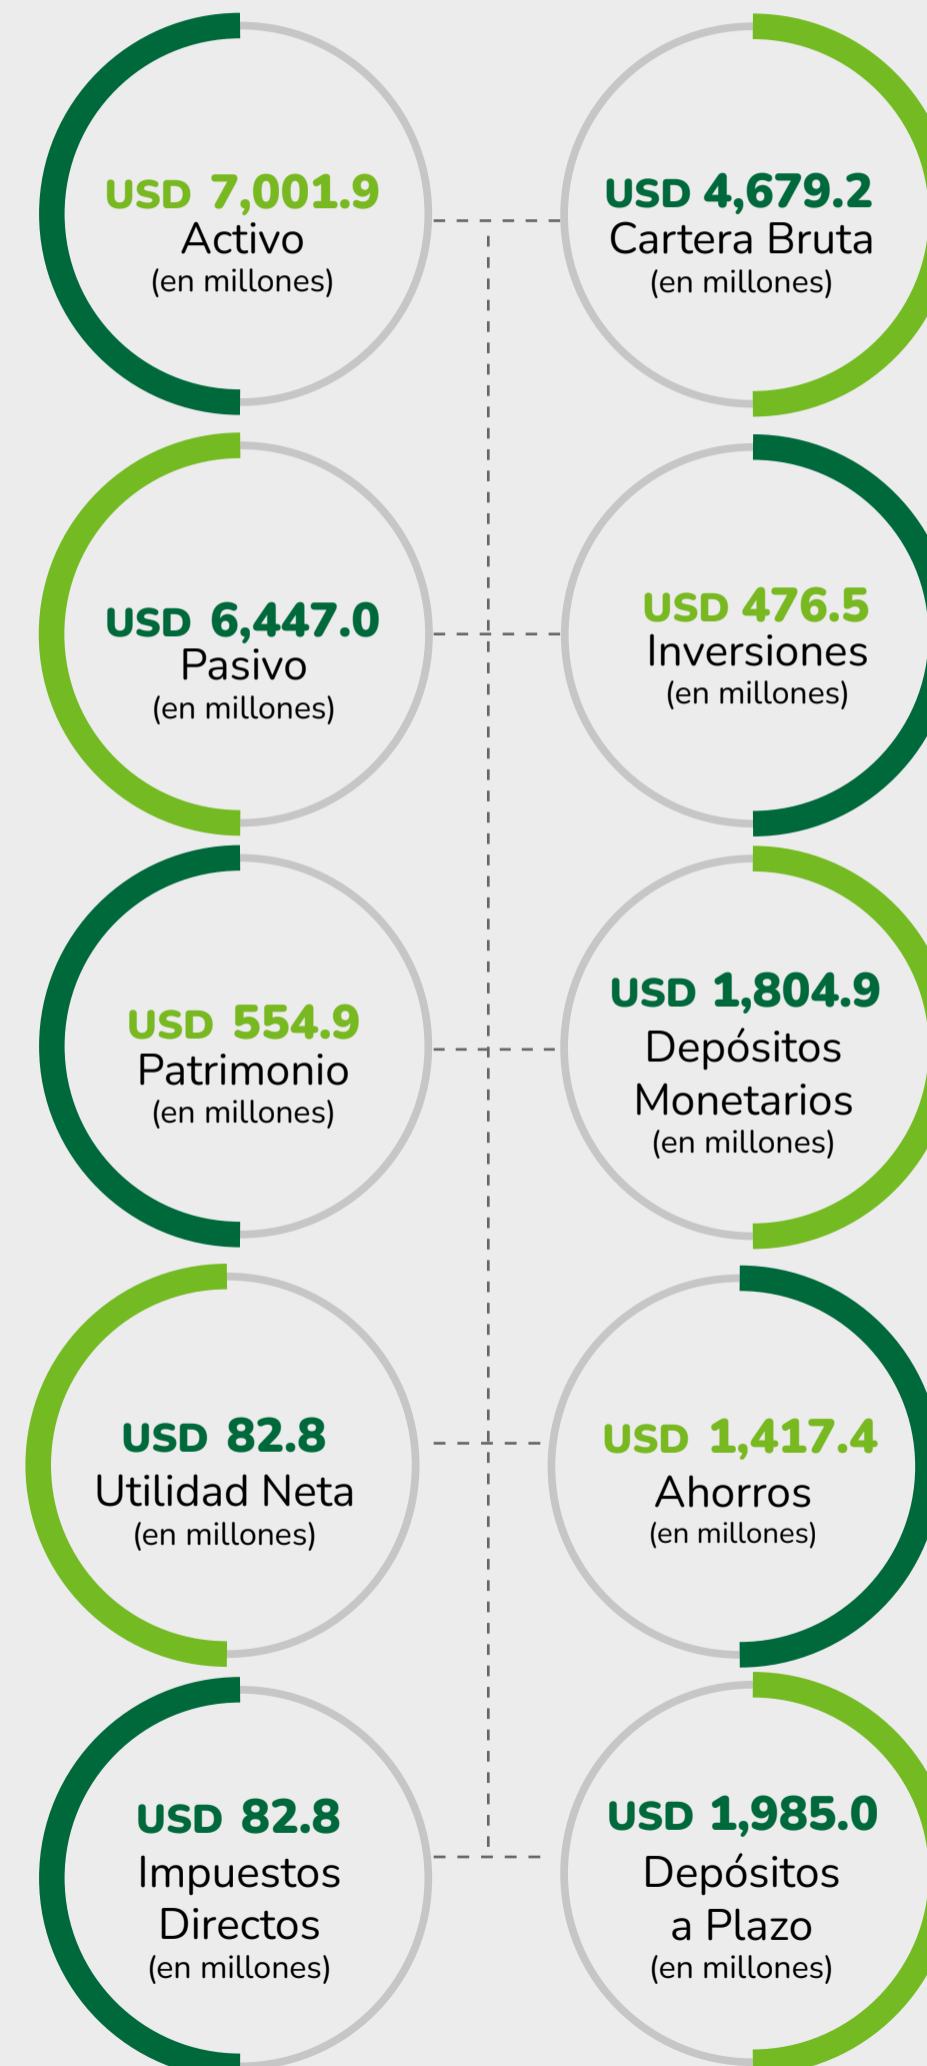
USD 7,001.9
Activo
(en millones)

USD 6,447.0
Pasivo
(en millones)

USD 554.9
Patrimonio
(en millones)

USD 82.8
Utilidad Neta
(en millones)

USD 82.8
Impuestos Directos
(en millones)

USD 4,679.2
Cartera Bruta
(en millones)

USD 476.5
Inversiones
(en millones)

USD 1,804.9
Depósitos Monetarios
(en millones)

USD 1,417.4
Ahorros
(en millones)

USD 1,985.0
Depósitos a Plazo
(en millones)